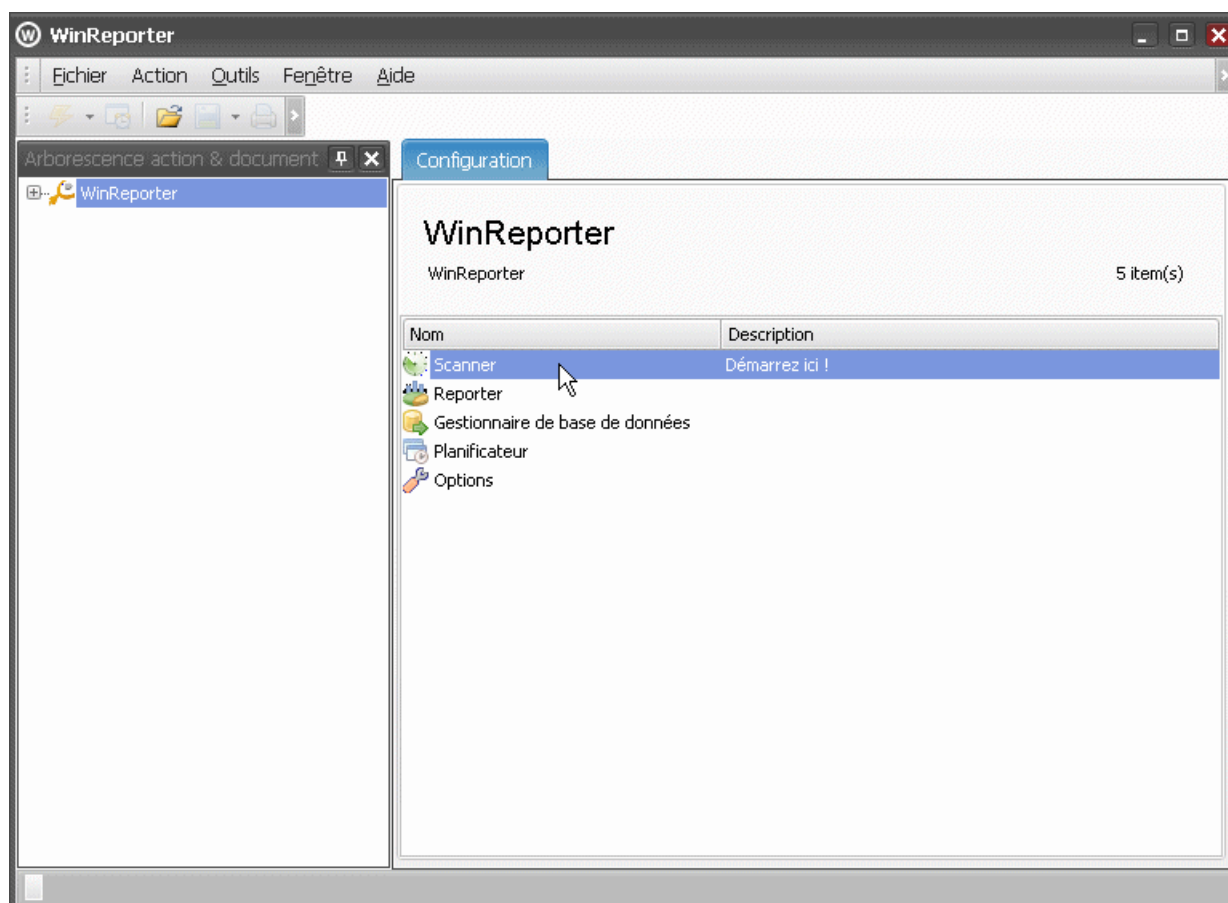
WinReporter

Fichier Action Outils Fenêtre Aide

Arborescence action & document

WinReporter

Configuration

WinReporter

WinReporter

5 item(s)

| Nom | Description |
|---|---|
| Scanner | Démarrez ici ! |
| Reporter | |
| Gestionnaire de base de données | |
| Planificateur | |
| Options | |